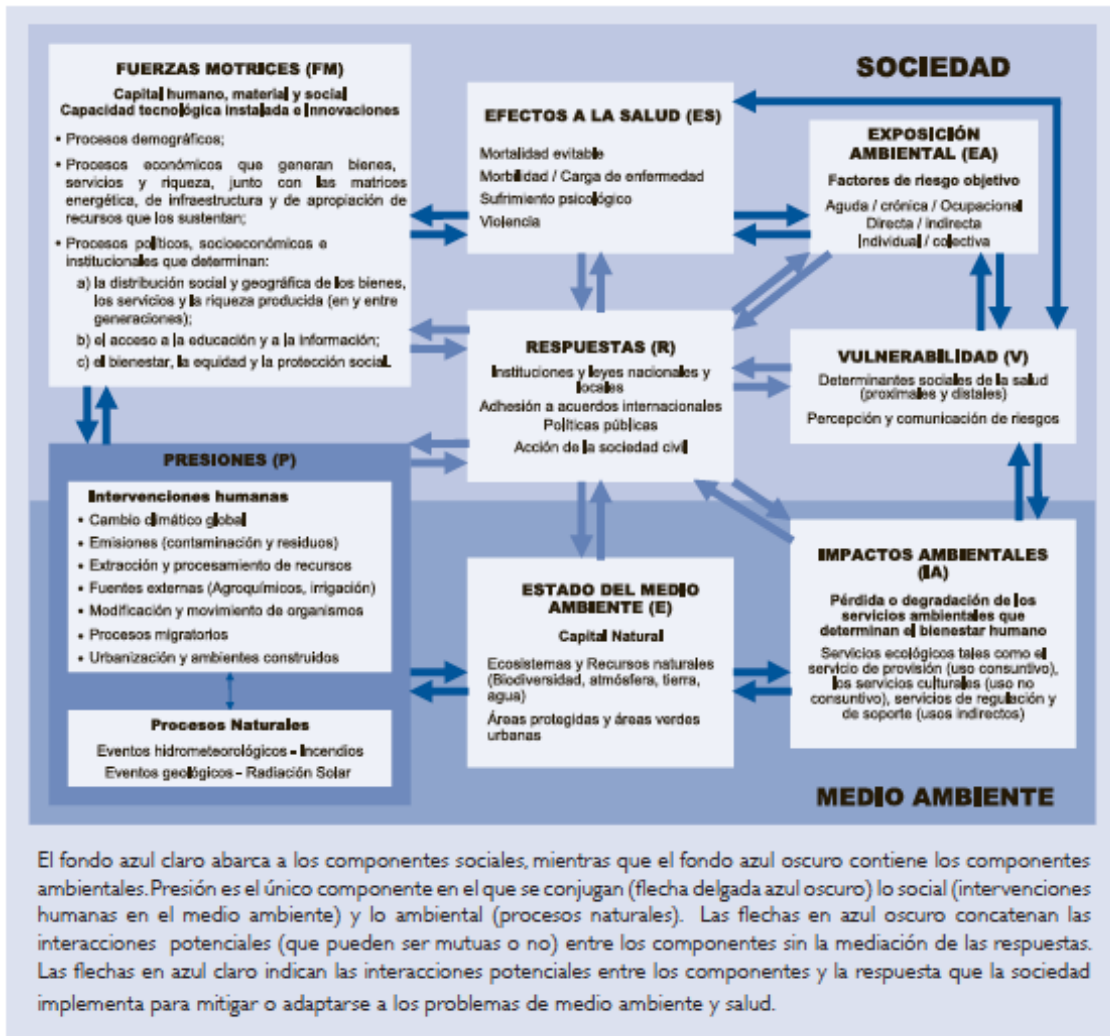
SOCIEDAD

FUERZAS MOTRICES (FM)
Capital humano, material y social
Capacidad tecnológica instalada e Innovaciones

• Procesos demográficos;
• Procesos económicos que generan bienes, servicios y riqueza, junto con las matrices energética, de infraestructura y de apropiación de recursos que los sustentan;
• Procesos políticos, socioeconómicos e institucionales que determinan:
a) la distribución social y geográfica de los bienes, los servicios y la riqueza producida (en y entre generaciones);
b) el acceso a la educación y a la información;
c) el bienestar, la equidad y la protección social.

EFECTOS A LA SALUD (ES)
Mortalidad evitable
Morbilidad / Carga de enfermedad
Sufrimiento psicológico
Violencia

EXPOSICIÓN AMBIENTAL (EA)
Factores de riesgo objetivo
Aguda / crónica / Ocupacional
Directa / indirecta
Individual / colectiva

RESPUESTAS (R)
Instituciones y leyes nacionales y locales
Adhesión a acuerdos internacionales
Políticas públicas
Acción de la sociedad civil

VULNERABILIDAD (V)
Determinantes sociales de la salud (proximales y distales)
Percepción y comunicación de riesgos

PRESIONES (P)
Intervenciones humanas
• Cambio climático global
• Emisiones (contaminación y residuos)
• Extracción y procesamiento de recursos
• Fuentes externas (Agroquímicos, irrigación)
• Modificación y movimiento de organismos
• Procesos migratorios
• Urbanización y ambientes construidos

Procesos Naturales
Eventos hidrometeorológicos - Incendios
Eventos geológicos - Radiación Solar

ESTADO DEL MEDIO AMBIENTE (E)
Capital Natural
Ecosistemas y Recursos naturales (Biodiversidad, atmósfera, tierra, agua)
Áreas protegidas y áreas verdes urbanas

IMPACTOS AMBIENTALES (IA)
Pérdida o degradación de los servicios ambientales que determinan el bienestar humano
Servicios ecológicos tales como el servicio de provisión (uso consuntivo), los servicios culturales (uso no consuntivo), servicios de regulación y de soporte (usos indirectos)

MEDIO AMBIENTE

El fondo azul claro abarca a los componentes sociales, mientras que el fondo azul oscuro contiene los componentes ambientales. Presión es el único componente en el que se conjugan (flecha delgada azul oscuro) lo social (intervenciones humanas en el medio ambiente) y lo ambiental (procesos naturales). Las flechas en azul oscuro concatenan las interacciones potenciales (que pueden ser mutuas o no) entre los componentes sin la mediación de las respuestas. Las flechas en azul claro indican las interacciones potenciales entre los componentes y la respuesta que la sociedad implementa para mitigar o adaptarse a los problemas de medio ambiente y salud.